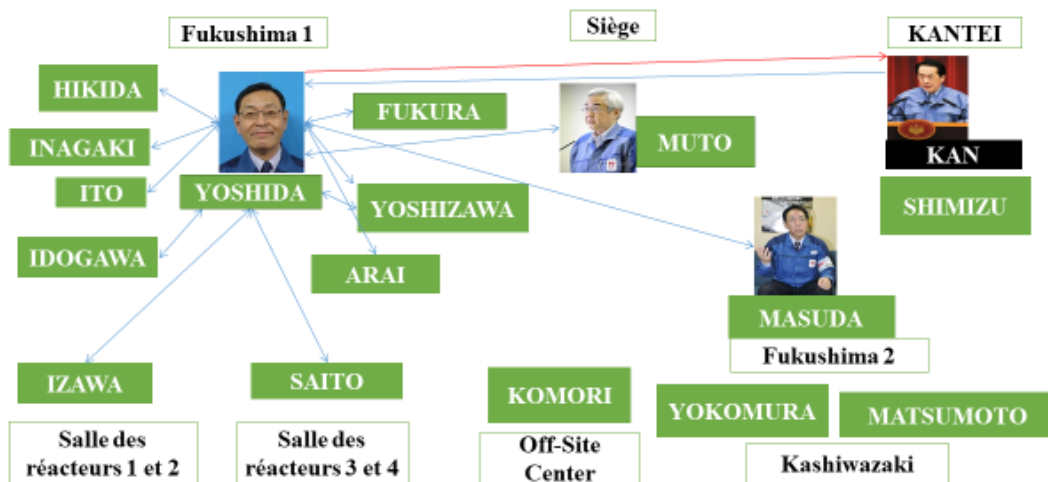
Fukushima 1

Siège

KANTEI

HIKIDA

INAGAKI

ITO

YOSHIDA

IDOGAWA

FUKURA

YOSHIZAWA

ARAI

MUTO

KAN

SHIMIZU

MASUDA

Fukushima 2

IZAWA

SAITO

KOMORI

YOKOMURA

MATSUMOTO

Salle des réacteurs 1 et 2

Salle des réacteurs 3 et 4

Off-Site Center

Kashiwazaki